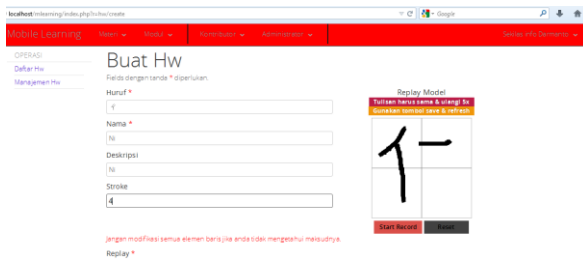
localhost/mlearning/index.php?r=hw/create

Google

Mobile Learning Materi Modul Kontribusi Administrator Sesilia Info Dermento

OPERASI
Daftar Hw
Manajemen Hw

Buat Hw

Fields dengan tanda * diperlukan

Huruf *
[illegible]

Nama *
Ni

Deskripsi
Ni

Stroke
4

Replay Model
Tulisan harus sama & ulangi 5x
Gunakan tombol save & refresh

Start Record Reset

Jangan modifikasi semua elemen baris jika anda tidak mengetahui maksudnya.

Replay *